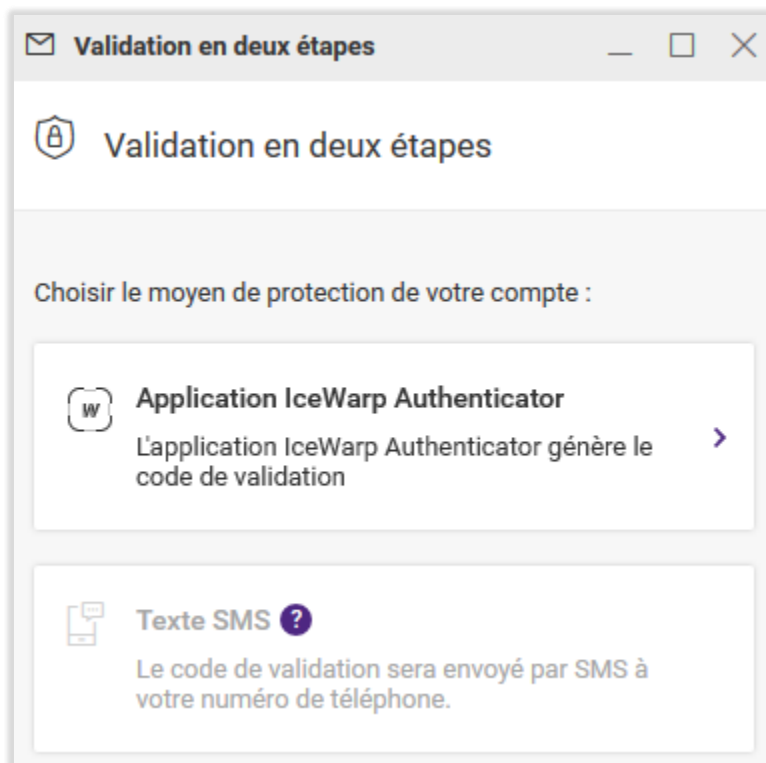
Validation en deux étapes

Validation en deux étapes

Choisir le moyen de protection de votre compte :

Application IceWarp Authenticator

L'application IceWarp Authenticator génère le code de validation

Texte SMS ?

Le code de validation sera envoyé par SMS à votre numéro de téléphone.